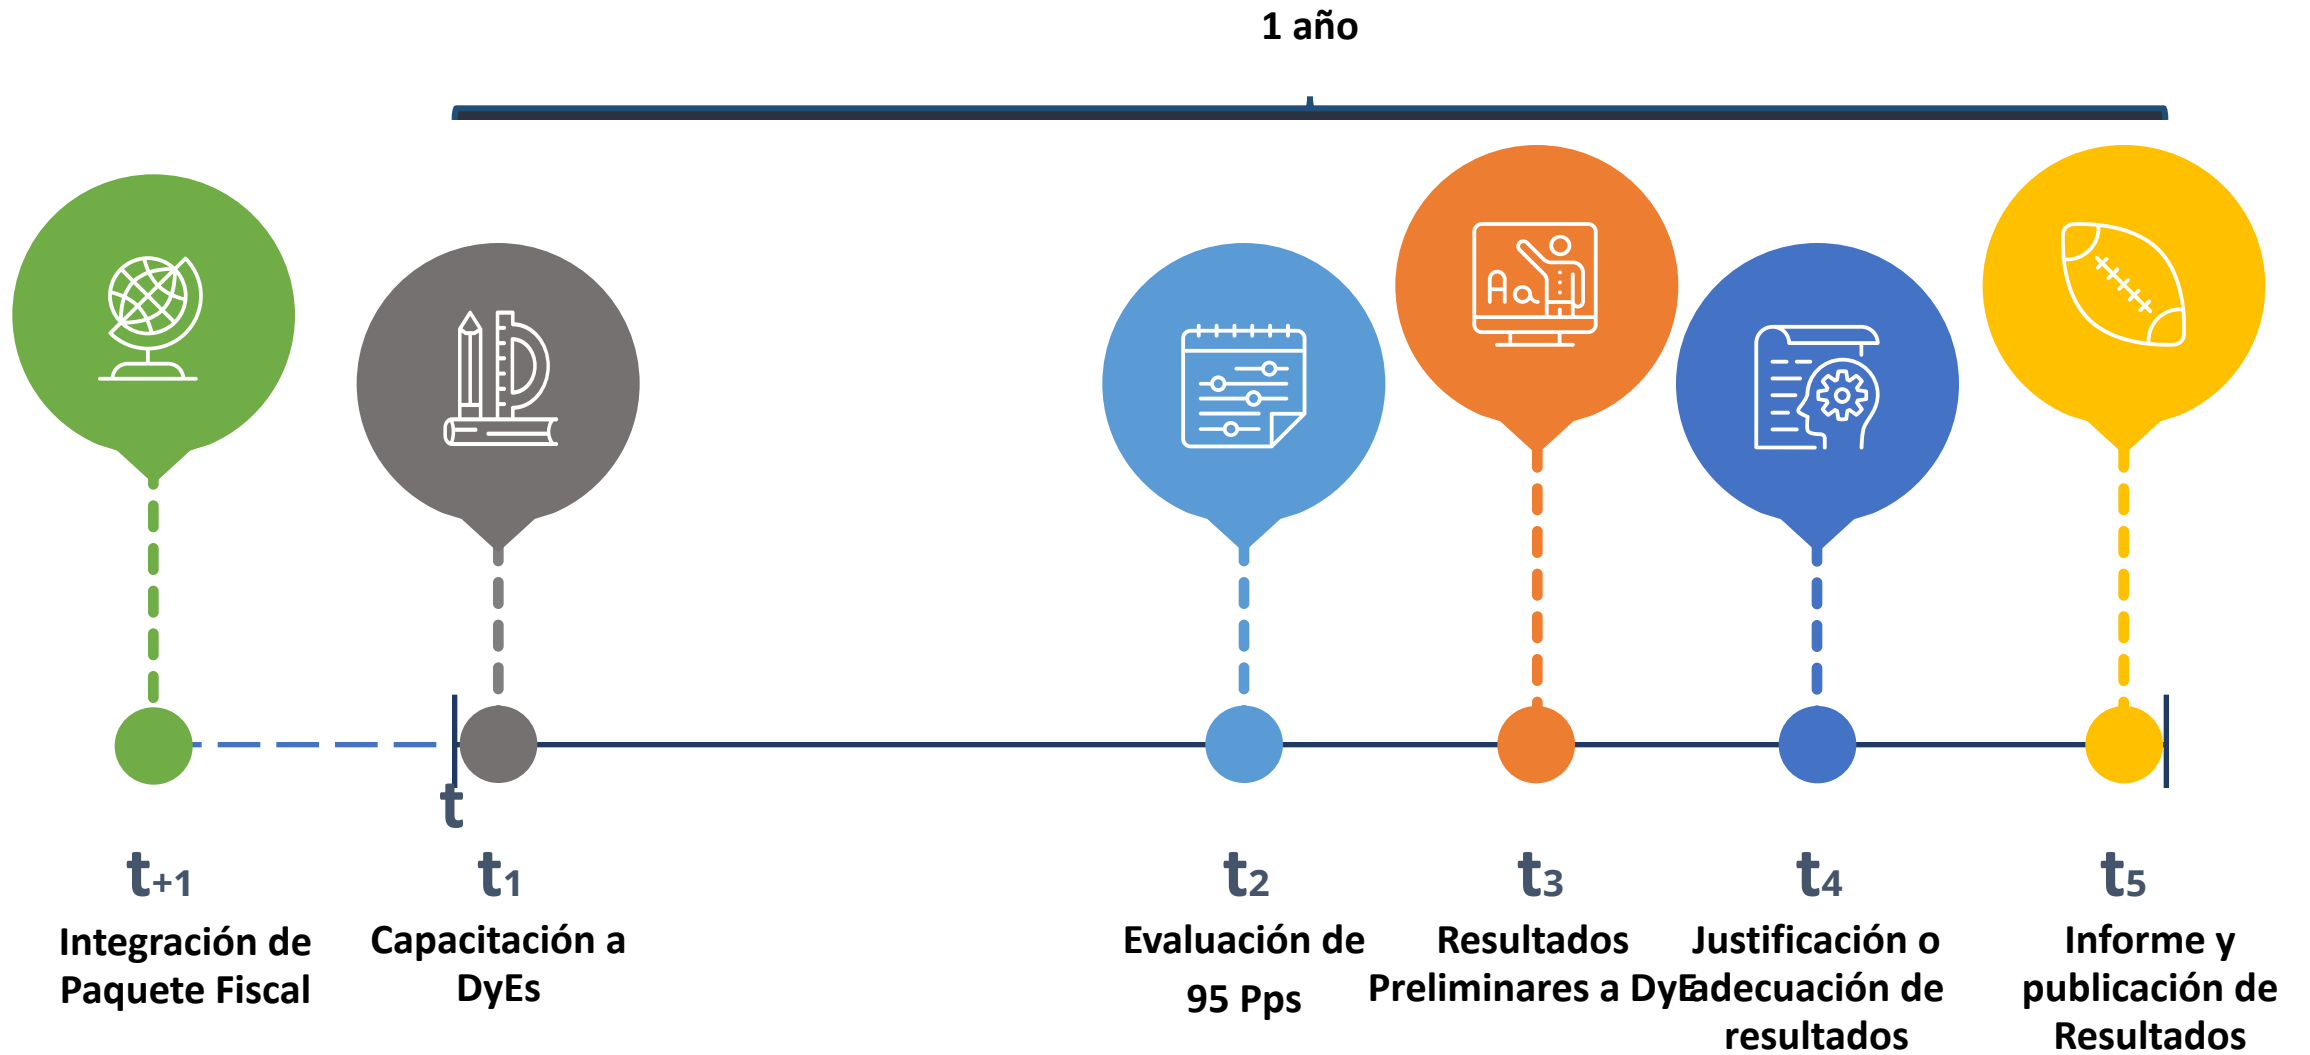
1 año

t

$t_{+1}$
Integración de Paquete Fiscal

$t_1$
Capacitación a DyEs

$t_2$
Evaluación de 95 Pps

$t_3$
Resultados Preliminares a DyE

$t_4$
Justificación o adecuación de resultados

$t_5$
Informe y publicación de Resultados